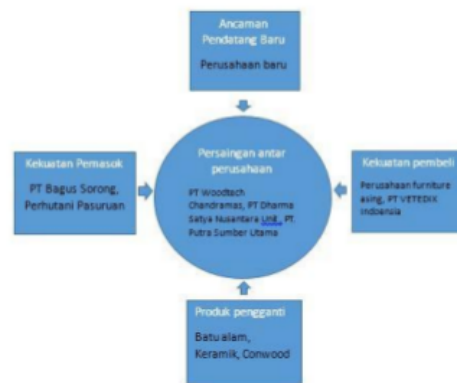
Ancaman Pendatang Baru

Perusahaan baru

Kekuatan Pemasok

PT Bagus Sorong, Perhutani Pasuruan

Persaingan antar perusahaan

PT Woodtech Chandramas, PT Dharma Satya Nusantara Unit, PT Putra Sumber Utama

Kekuatan pembeli

Perusahaan furniture asing, PT VETEDIX Indonesia

Produk pengganti

Batu alam, Keramik, Conwood